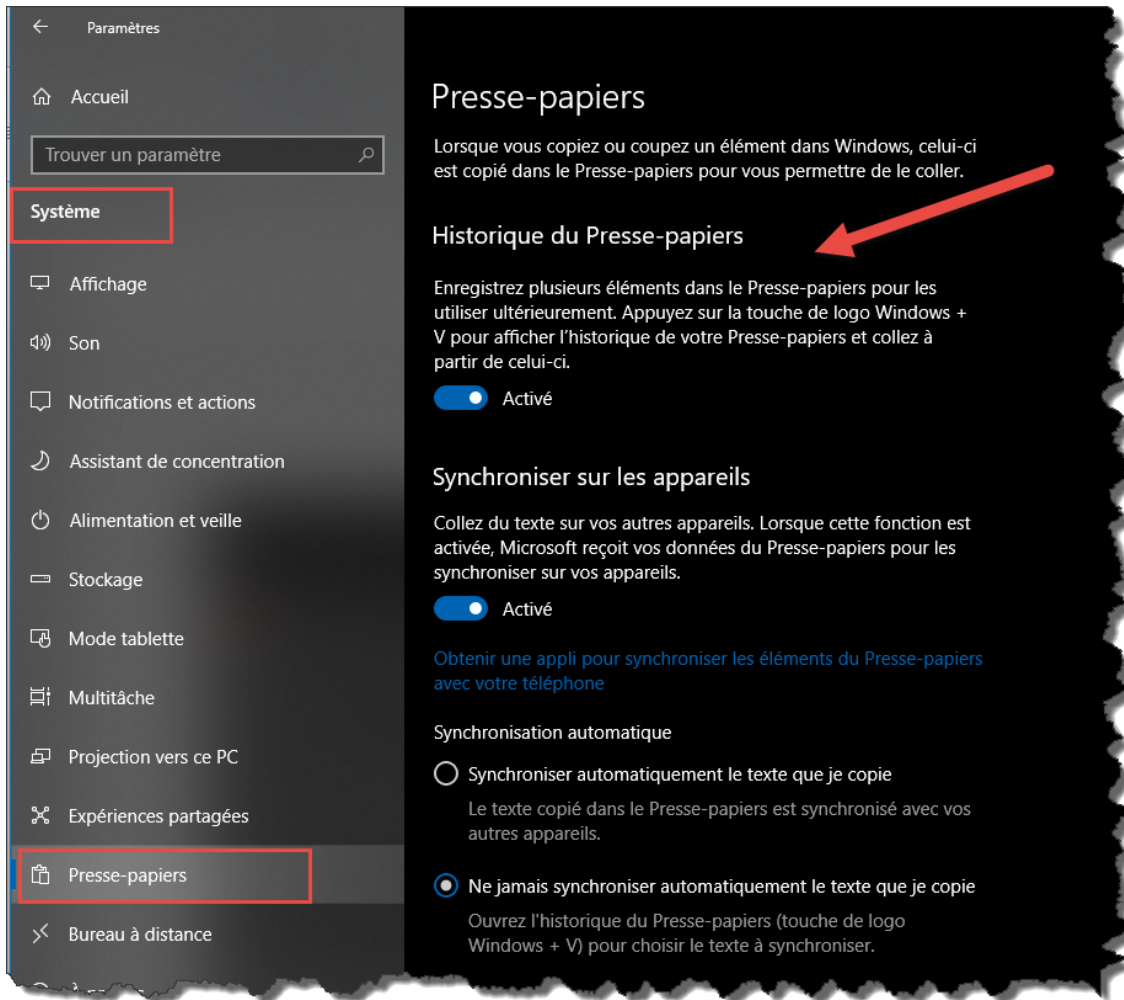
Paramètres

Accueil

Trouver un paramètre

Système

Affichage

Son

Notifications et actions

Assistant de concentration

Alimentation et veille

Stockage

Mode tablette

Multitâche

Projection vers ce PC

Expériences partagées

Presse-papiers

Bureau à distance

Presse-papiers

Lorsque vous copiez ou coupez un élément dans Windows, celui-ci est copié dans le Presse-papiers pour vous permettre de le coller.

Historique du Presse-papiers

Enregistrez plusieurs éléments dans le Presse-papiers pour les utiliser ultérieurement. Appuyez sur la touche de logo Windows + V pour afficher l'historique de votre Presse-papiers et collez à partir de celui-ci.

Activé

Synchroniser sur les appareils

Collez du texte sur vos autres appareils. Lorsque cette fonction est activée, Microsoft reçoit vos données du Presse-papiers pour les synchroniser sur vos appareils.

Activé

Obtenir une appli pour synchroniser les éléments du Presse-papiers avec votre téléphone

Synchronisation automatique

Synchroniser automatiquement le texte que je copie

Le texte copié dans le Presse-papiers est synchronisé avec vos autres appareils.

Ne jamais synchroniser automatiquement le texte que je copie

Ouvrez l'historique du Presse-papiers (touche de logo Windows + V) pour choisir le texte à synchroniser.